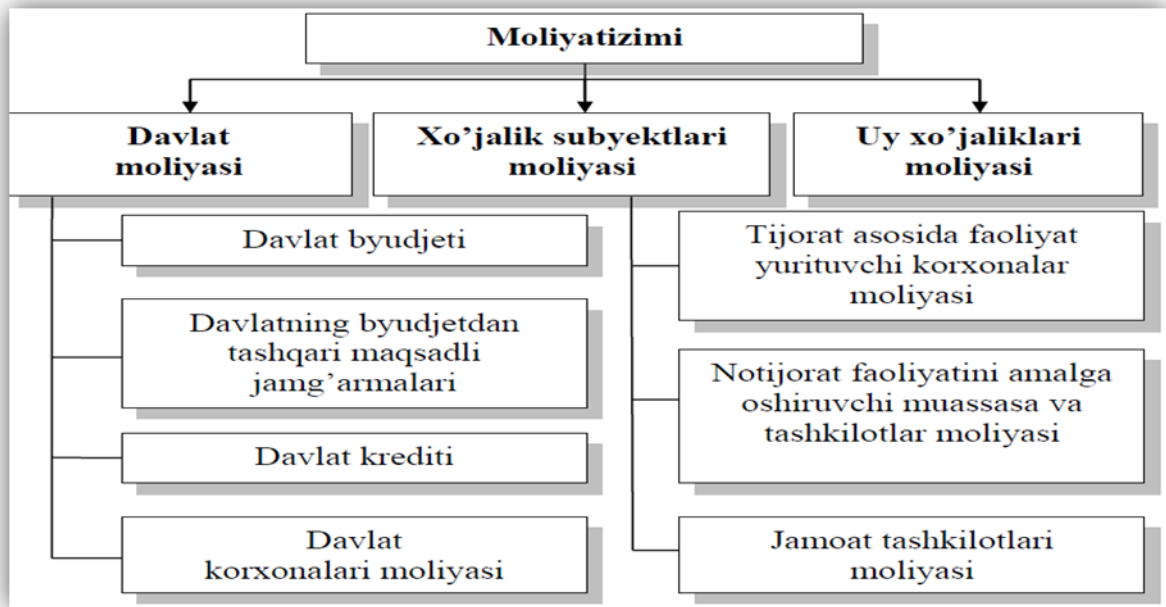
Moliyatizimi

Davlat moliyasi

Xo’jalik subyektlari moliyasi

Uy xo’jaliklari moliyasi

Davlat byudjeti

Davlatning byudjetdan tashqari maqsadli jamg’armalari

Davlat krediti

Davlat korxonalari moliyasi

Tijorat asosida faoliyat yurituvchi korxonalar moliyasi

Notijorat faoliyatini amalga oshiruvchi muassasa va tashkilotlar moliyasi

Jamoat tashkilotlari moliyasi